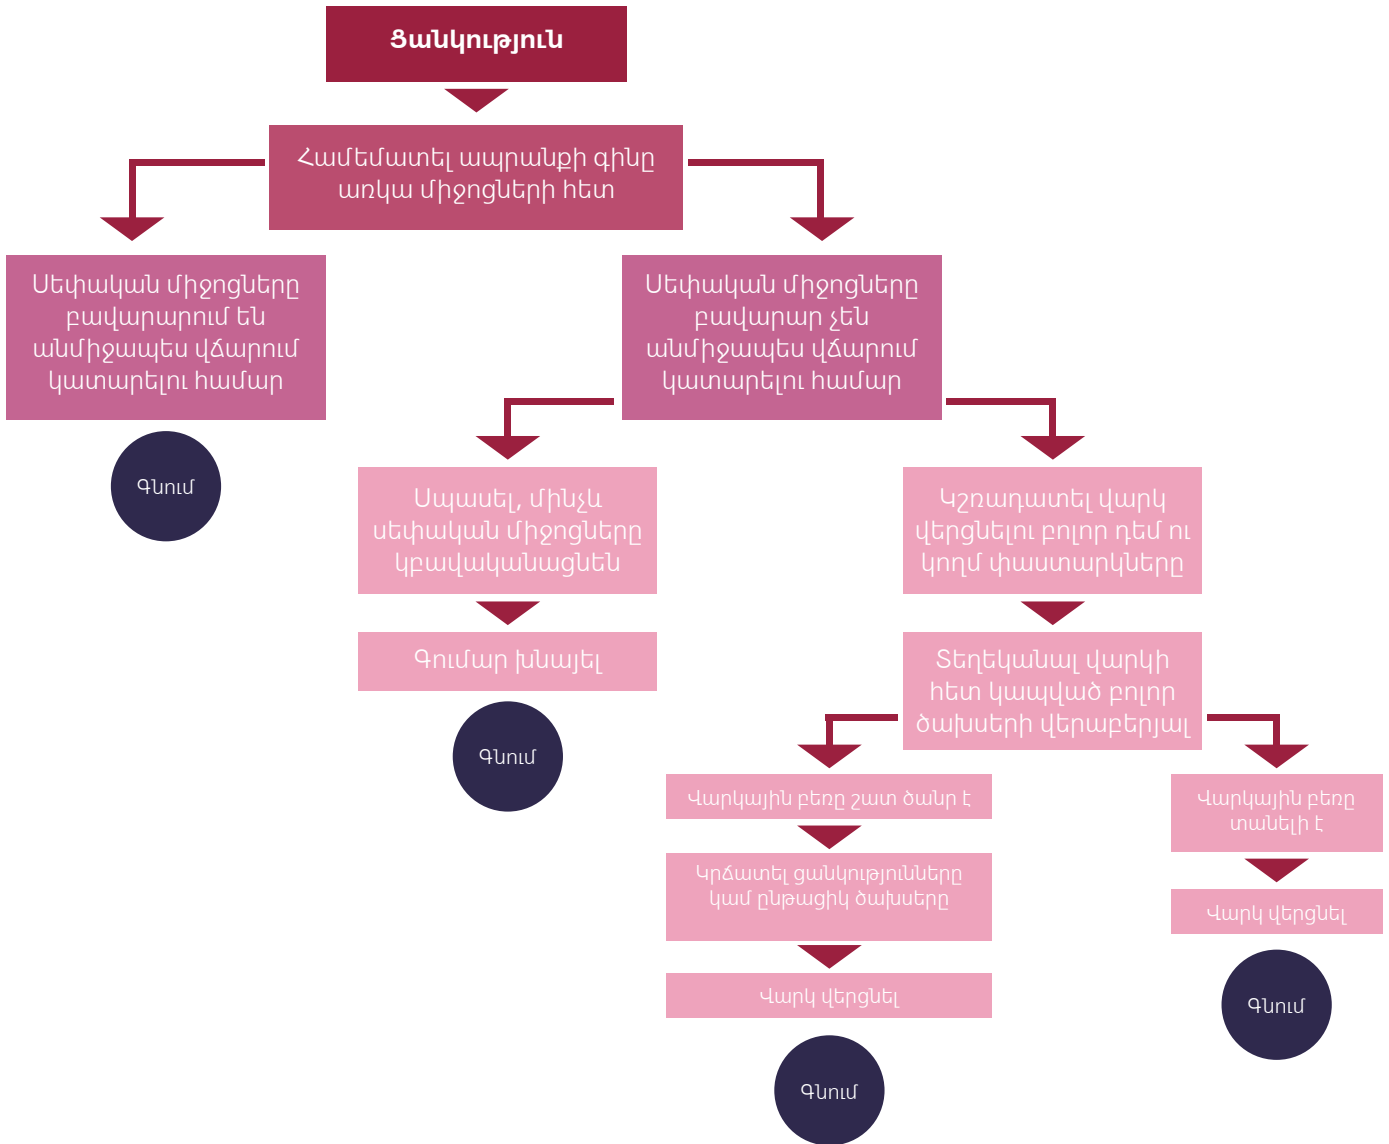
Ցանկություն

Համեմատել ապրանքի գինը առկա միջոցների հետ

Սեփական միջոցները բավարարում են անմիջապես վճարում կատարելու համար

Գնում

Սեփական միջոցները բավարար չեն անմիջապես վճարում կատարելու համար

Սպասել, մինչև սեփական միջոցները կբավականացնեն

Գումար խնայել

Գնում

Կշռադատել վարկ վերցնելու բոլոր դեմ ու կողմ փաստարկները

Տեղեկանալ վարկի հետ կապված բոլոր ծախսերի վերաբերյալ

Վարկային բեռը շատ ծանր է

Կրճատել ցանկությունները կամ ընթացիկ ծախսերը

Վարկ վերցնել

Գնում

Վարկային բեռը տանելի է

Վարկ վերցնել

Գնում